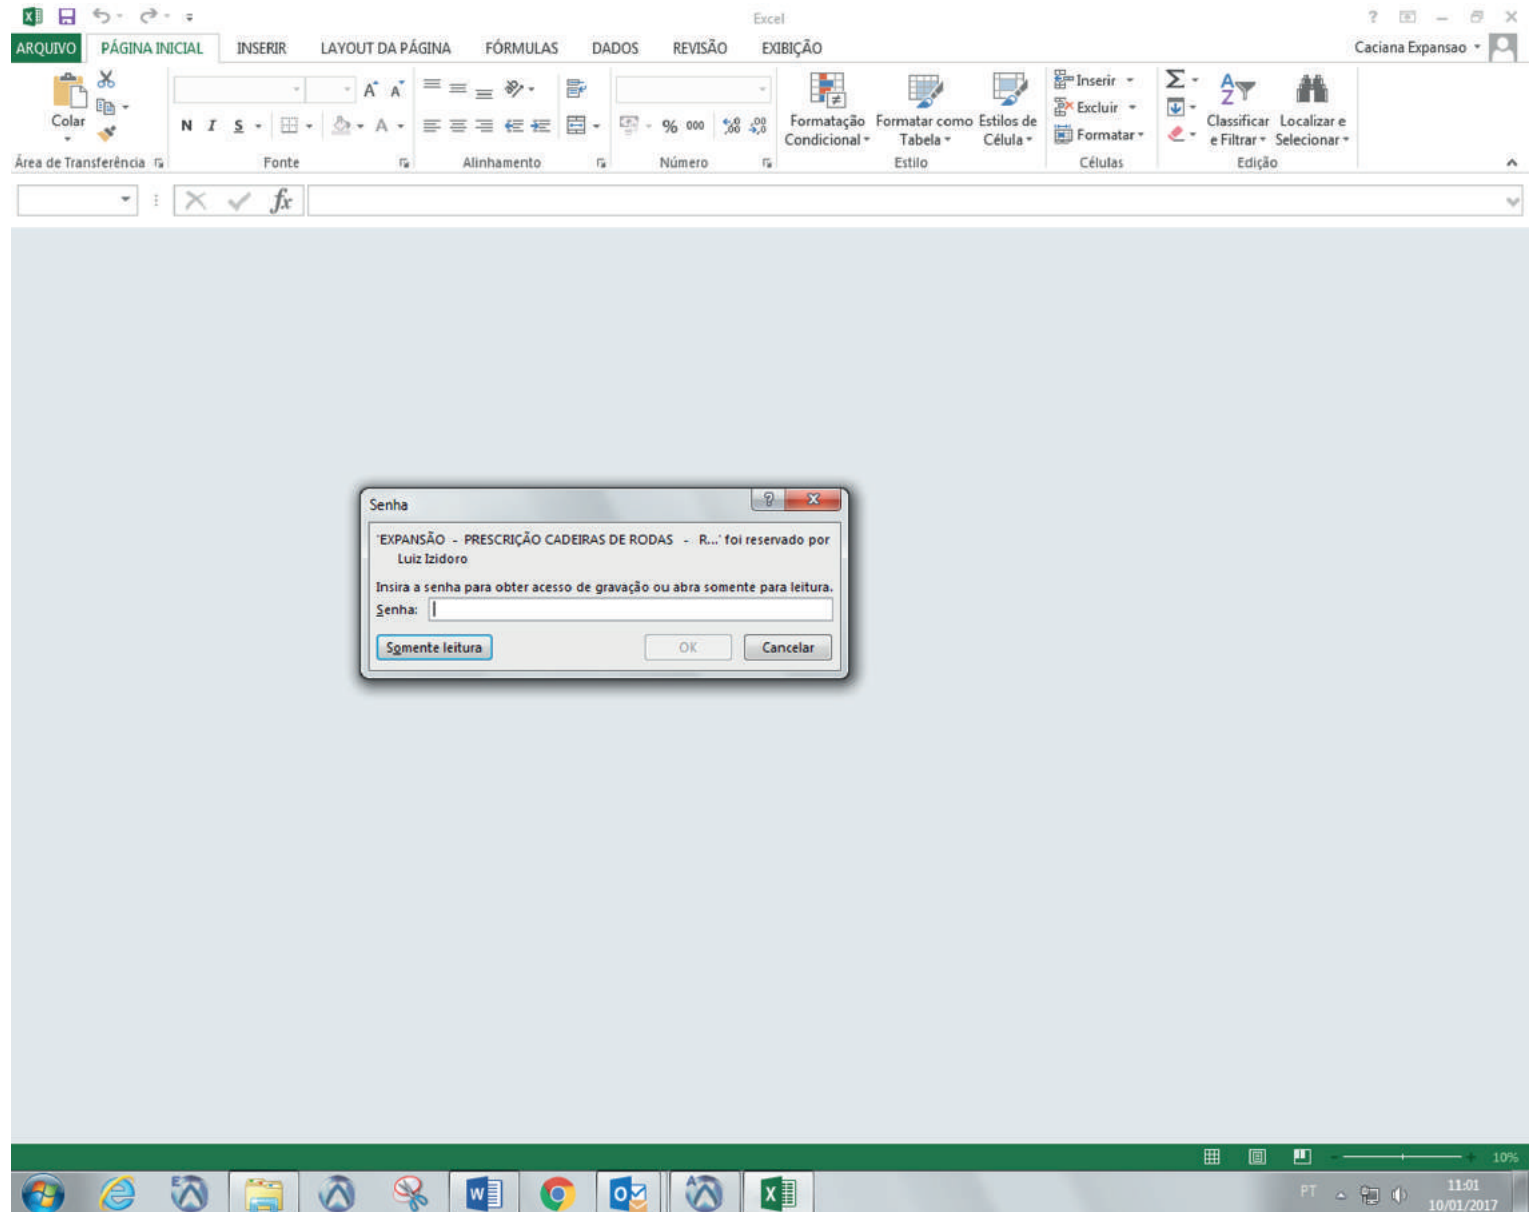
Excel

? – ✕

ARQUIVO PÁGINA INICIAL INSERIR LAYOUT DA PÁGINA FÓRMULAS DADOS REVISÃO EXIBIÇÃO

Caciana Expansao

Colar

Área de Transferência

N I S

A A

Fonte

Alinhamento

% 000

Número

Formatação Condicional

Formatar como Tabela

Estilos de Célula

Estilo

Inserir

Excluir

Formatar

Células

Classificar e Filtrar

Localizar e Selecionar

Edição

$fx$

Senha

'EXPANSÃO - PRESCRIÇÃO CADEIRAS DE RODAS - R...' foi reservado por Luiz Izidoro

Insira a senha para obter acesso de gravação ou abra somente para leitura.

Senha:

Somente leitura

OK

Cancelar

10%

PT

11:01

10/01/2017